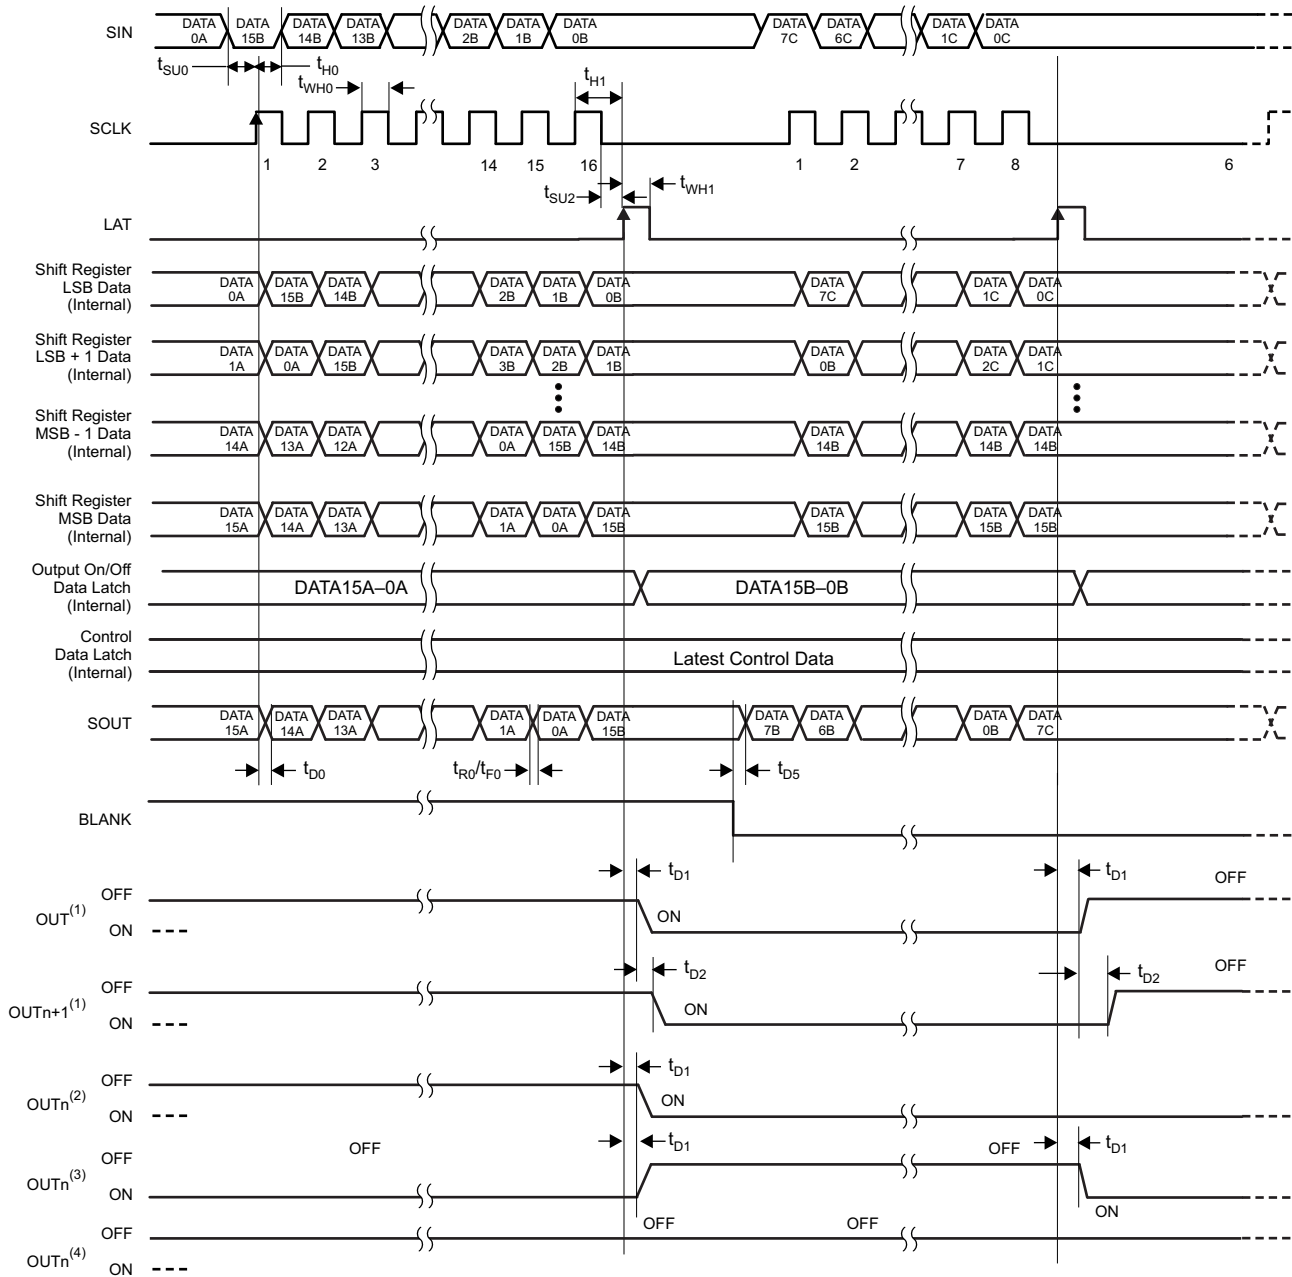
SIN
DATA 0A
DATA 15B
DATA 14B
DATA 13B
DATA 2B
DATA 1B
DATA 0B
DATA 7C
DATA 6C
DATA 1C
DATA 0C

$t_{SU0}$
$t_{H0}$
$t_{WH0}$
$t_{H1}$

SCLK
1 2 3 14 15 16 1 2 7 8 6

$t_{SU2}$
$t_{WH1}$

LAT

Shift Register LSB Data (Internal)
DATA 0A
DATA 15B
DATA 14B
DATA 2B
DATA 1B
DATA 0B
DATA 7C
DATA 1C
DATA 0C

Shift Register LSB + 1 Data (Internal)
DATA 1A
DATA 0A
DATA 15B
DATA 3B
DATA 2B
DATA 1B
DATA 0B
DATA 2C
DATA 1C

Shift Register MSB - 1 Data (Internal)
DATA 14A
DATA 13A
DATA 12A
DATA 0A
DATA 15B
DATA 14B
DATA 14B
DATA 14B
DATA 14B

Shift Register MSB Data (Internal)
DATA 15A
DATA 14A
DATA 13A
DATA 1A
DATA 0A
DATA 15B
DATA 15B
DATA 15B
DATA 15B

Output On/Off Data Latch (Internal)
DATA15A–0A
DATA15B–0B

Control Data Latch (Internal)
Latest Control Data

SOUT
DATA 15A
DATA 14A
DATA 13A
DATA 1A
DATA 0A
DATA 15B
DATA 7B
DATA 6B
DATA 0B
DATA 7C

$t_{D0}$
$t_{R0}/t_{F0}$
$t_{D5}$

BLANK

$t_{D1}$
$t_{D1}$
OFF
$OUT^{(1)}$
OFF
ON
ON

$t_{D2}$
$t_{D2}$
OFF
$OUTn+1^{(1)}$
OFF
ON
ON

$t_{D1}$
$OUTn^{(2)}$
OFF
ON
ON

OFF
$t_{D1}$
OFF
$t_{D1}$
$OUTn^{(3)}$
OFF
ON
ON
OFF

$OUTn^{(4)}$
OFF
ON
OFF
OFF